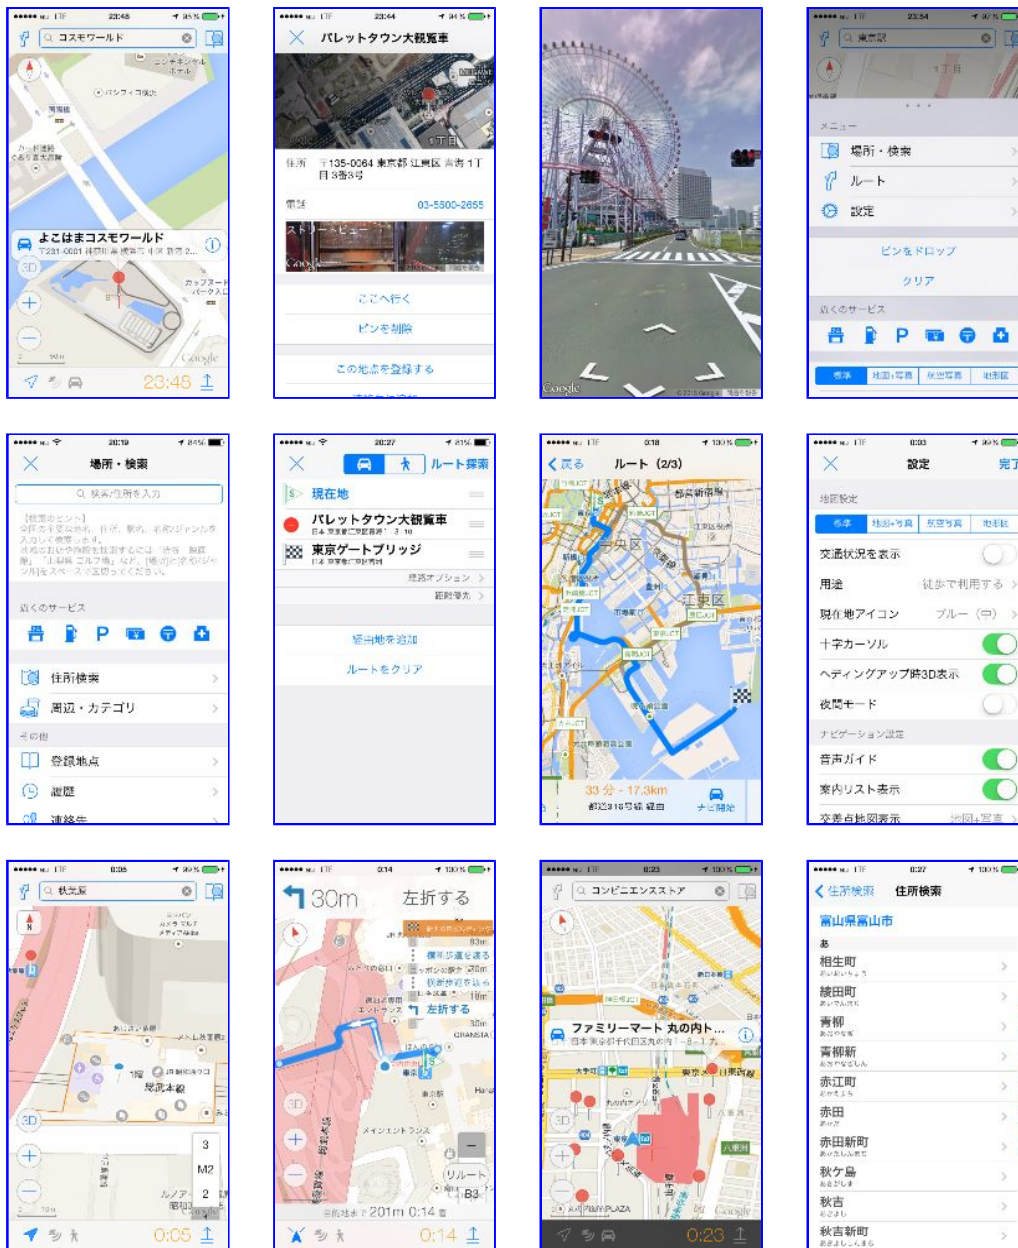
コスモワールド

よこはまコスモワールド
〒231-0001 神奈川県横浜市中区新港2...

23:48

パレットタウン大観覧車

住所 〒135-0064 東京都江東区青海1丁目3番3号

電話 03-5500-2655

ストリートビュー

ここへ行く

ピンを削除

この地点を登録する

Google

東京駅

メニュー

場所・検索

ルート

設定

ピンをドロップ

クリア

近くのサービス

P

標準

航空写真

場所・検索

近くのサービス

P

住所検索

周辺・カテゴリ

その他

登録地点

履歴

ルート探索

現在地

パレットタウン大観覧車

東京ゲートブリッジ

経由地を追加

ルートをクリア

戻る

ルート (2/3)

中央区

江東区

33 分 - 17.3km

ナビ開始

設定

完了

交通状況を表示

用途 徒歩で利用する

現在地アイコン ブルー

十字カーソル

ヘディングアップ時3D表示

夜間モード

ナビゲーション設定

音声ガイド

案内リスト表示

交差点地図表示

秋葉原

3D

3

M2

2

0:05

30m 左折する

左折する

3D

201m 0:14

0:14

コンビニエンスストア

ファミリーマート 丸の内ト...

3D

0:23

Google

住所検索

住所検索

富山県富山市

あ

相生町

綾田町

青柳

青柳新

赤江町

赤田

赤田新町

秋ケ島

秋吉

秋吉新町